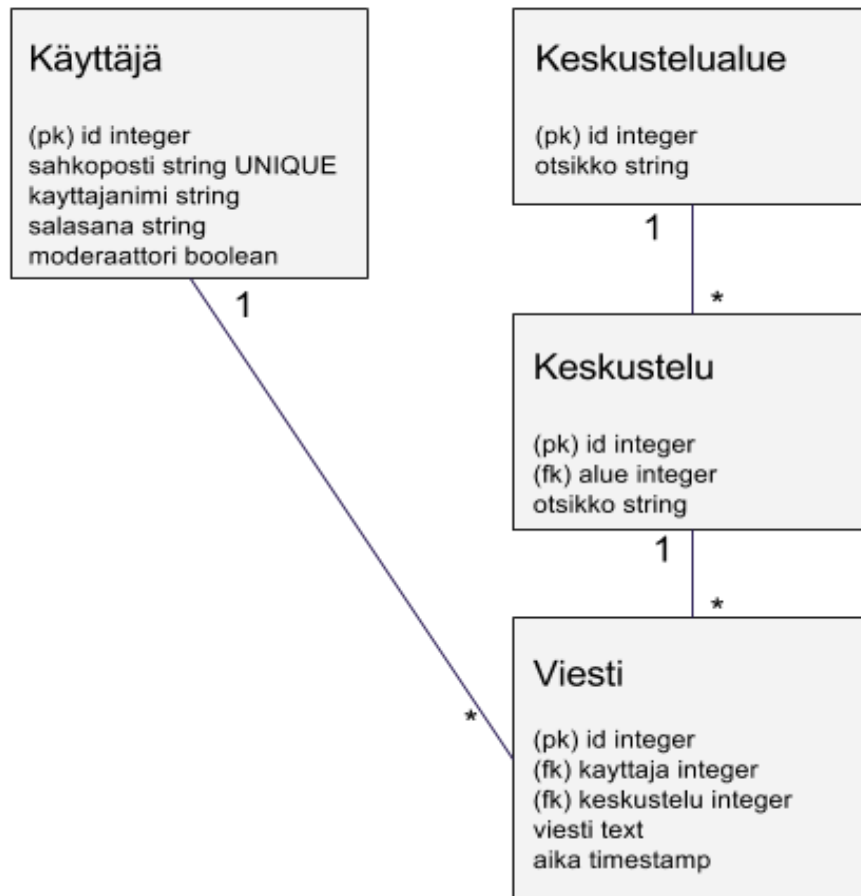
Käyttäjä

(pk) id integer
sahkoposti string UNIQUE
kayttajanimi string
salasana string
moderaattori boolean

1

Keskustelualue

(pk) id integer
otsikko string

1

*

Keskustelu

(pk) id integer
(fk) alue integer
otsikko string

1

*

*

Viesti

(pk) id integer
(fk) kayttaja integer
(fk) keskustelu integer
viesti text
aika timestamp